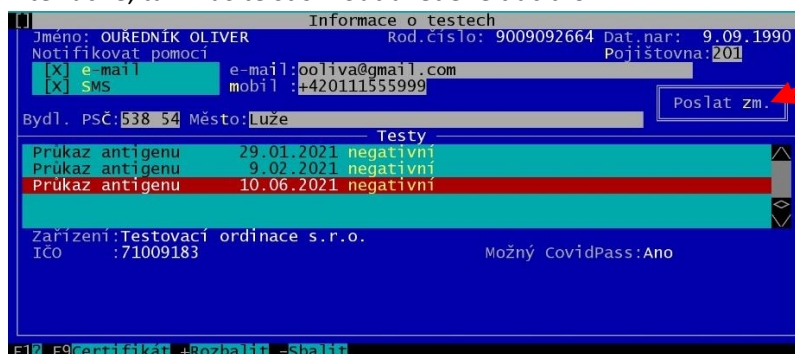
Informace o testech
Jméno: OUŘEDNÍK OLIVER Rod.číslo: 9009092664 Dat.nar: 9.09.1990
Notifikovat pomocí Pojišťovna:201
[X] e-mail e-mail:ooliva@gmail.com
[X] SMS mobil :+420111555999
Poslat zm.
Bydl. PSČ:538 54 Město:Luže
Testy
Průkaz antigenu 29.01.2021 negativní
Průkaz antigenu 9.02.2021 negativní
Průkaz antigenu 10.06.2021 negativní
Zařízení:Testovací ordinace s.r.o.
IČO :71009183 Možný CovidPass:Ano
F1? F9Certifikát +Rozbalit -Sbalit